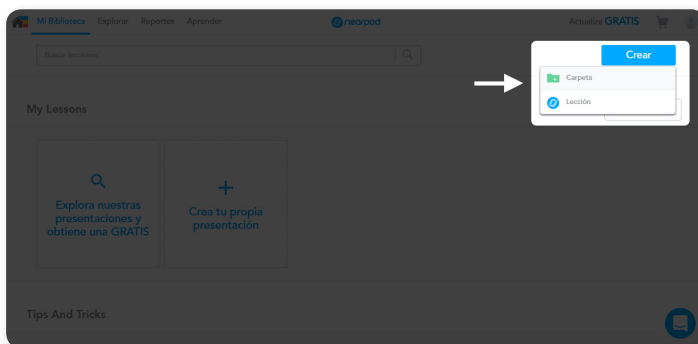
Mi Biblioteca Explore Reportes Aprender

nearpod

Actualiza GRATIS

Buscar lecciones

Crear

Carpeta

Lección

My Lessons

Explora nuestras presentaciones y obtiene una GRATIS

+

Crea tu propia presentación

Tips And Tricks